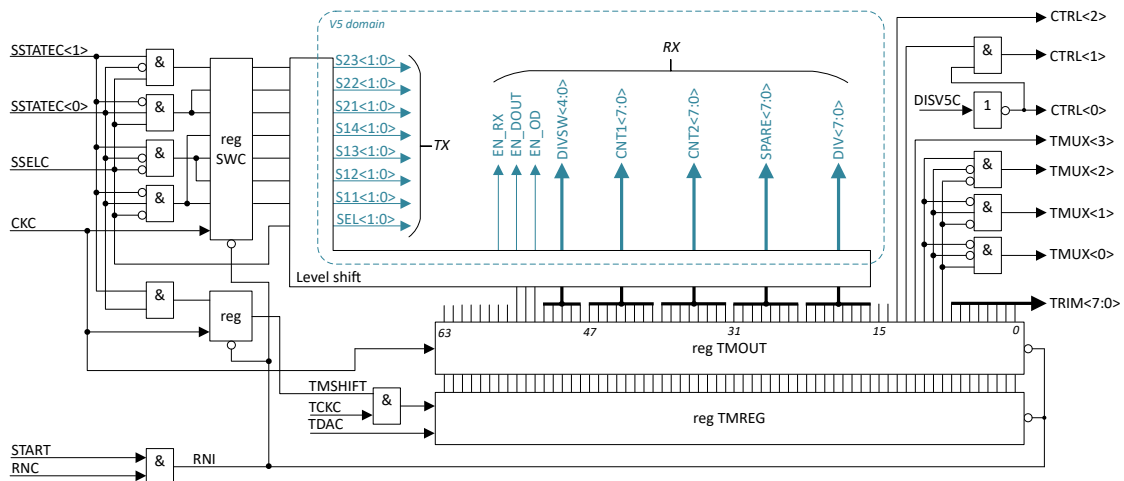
V5 domain

SSTATEC<1>
SSTATEC<0>
SSELC
CKC
&
&
&
&
reg
SWC
S23<1:0>
S22<1:0>
S21<1:0>
S14<1:0>
S13<1:0>
S12<1:0>
S11<1:0>
SEL<1:0>
TX
RX
EN_RX
EN_DOUT
EN_OD
DIVSW<4:0>
CNT1<7:0>
CNT2<7:0>
SPARE<7:0>
DIV<7:0>
Level shift
&
reg
CTRL<2>
&
CTRL<1>
DISV5C
1
CTRL<0>
TMUX<3>
&
TMUX<2>
&
TMUX<1>
&
TMUX<0>
TRIM<7:0>
63
47
31
15
0
reg TMOUT
TMSHIFT
&
TCKC
TDAC
reg TMREG
START
RNC
&
RNI